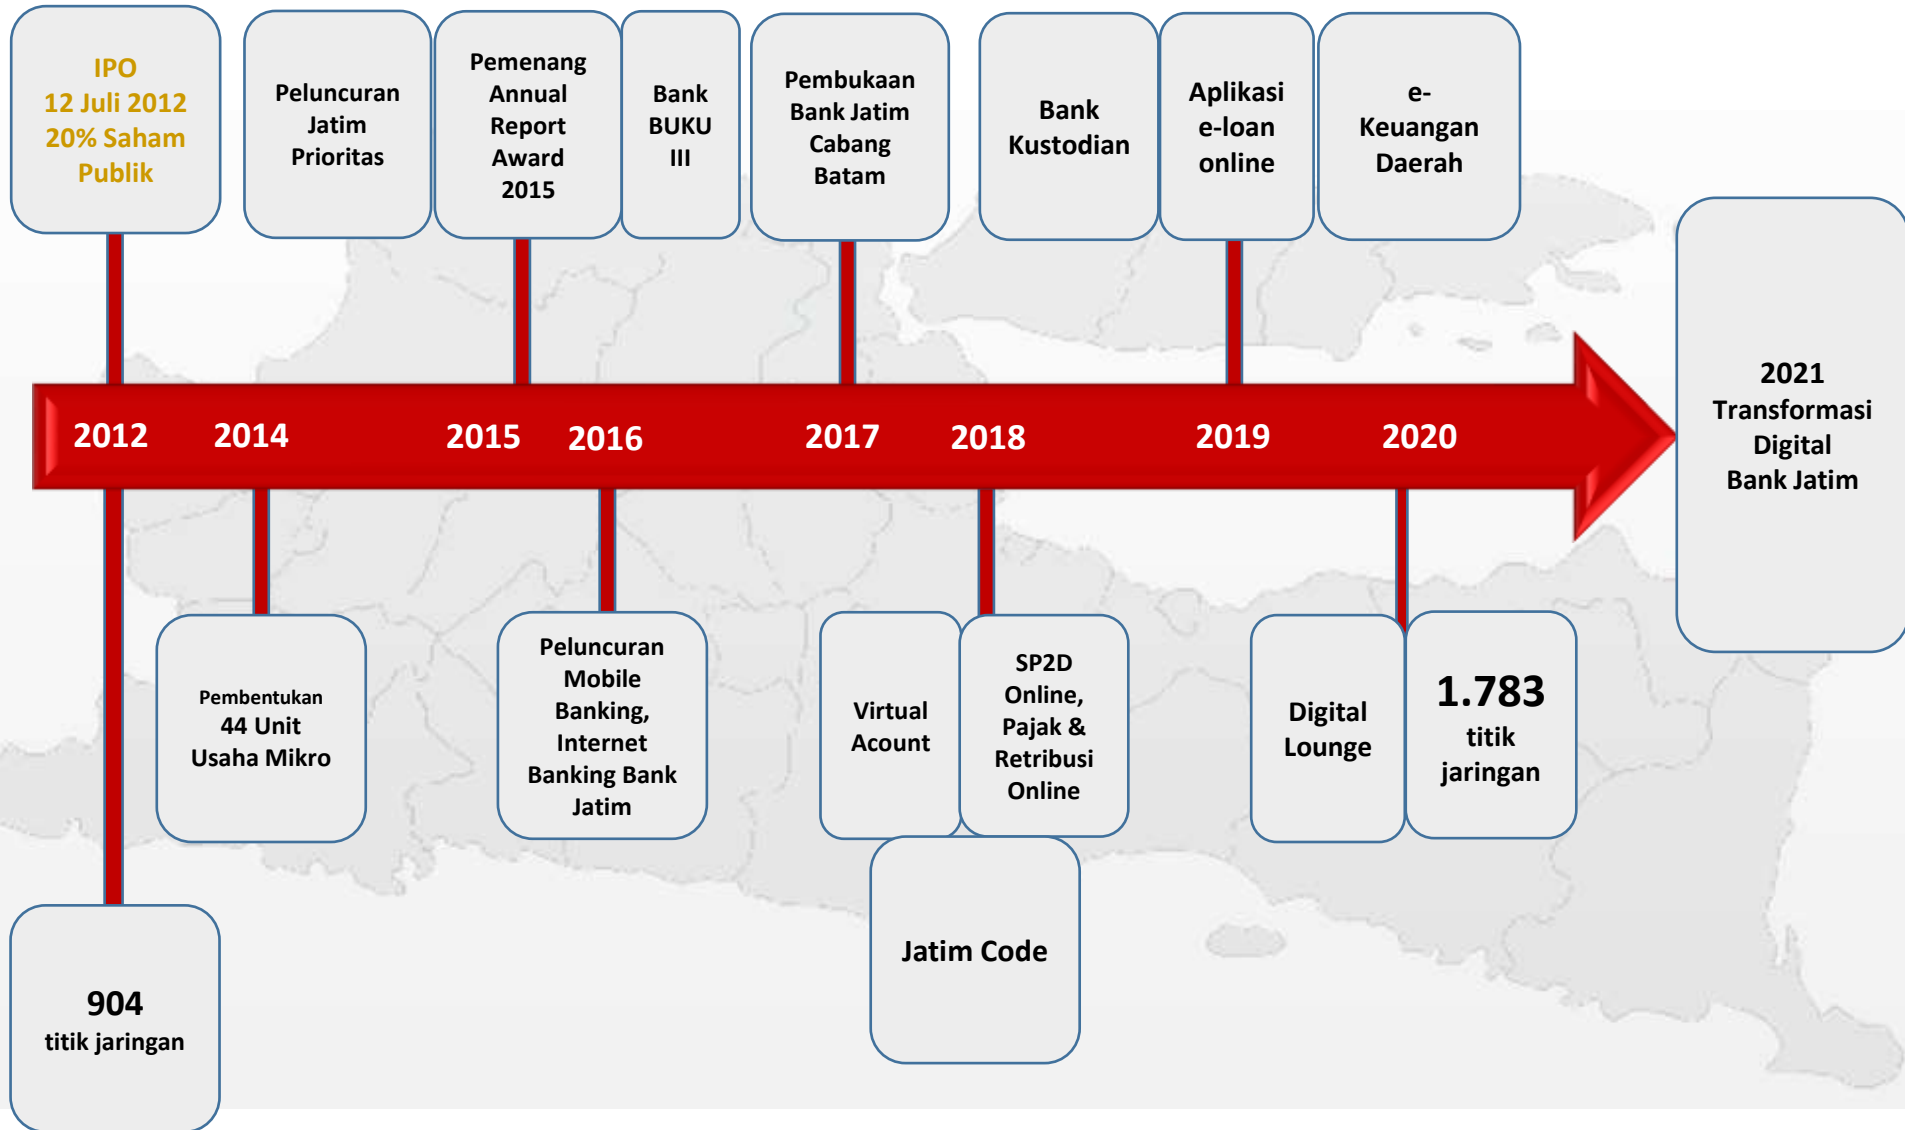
IPO
12 Juli 2012
20% Saham Publik

Peluncuran Jatim Prioritas

Pemenang Annual Report Award 2015

Bank BUKU III

Pembukaan Bank Jatim Cabang Batam

Bank Kustodian

Aplikasi e-loan online

e-Keuangan Daerah

2012 2014 2015 2016 2017 2018 2019 2020

2021 Transformasi Digital Bank Jatim

Pembentukan 44 Unit Usaha Mikro

Peluncuran Mobile Banking, Internet Banking Bank Jatim

Virtual Acount

SP2D Online, Pajak & Retribusi Online

Digital Lounge

1.783 titik jaringan

904 titik jaringan

Jatim Code